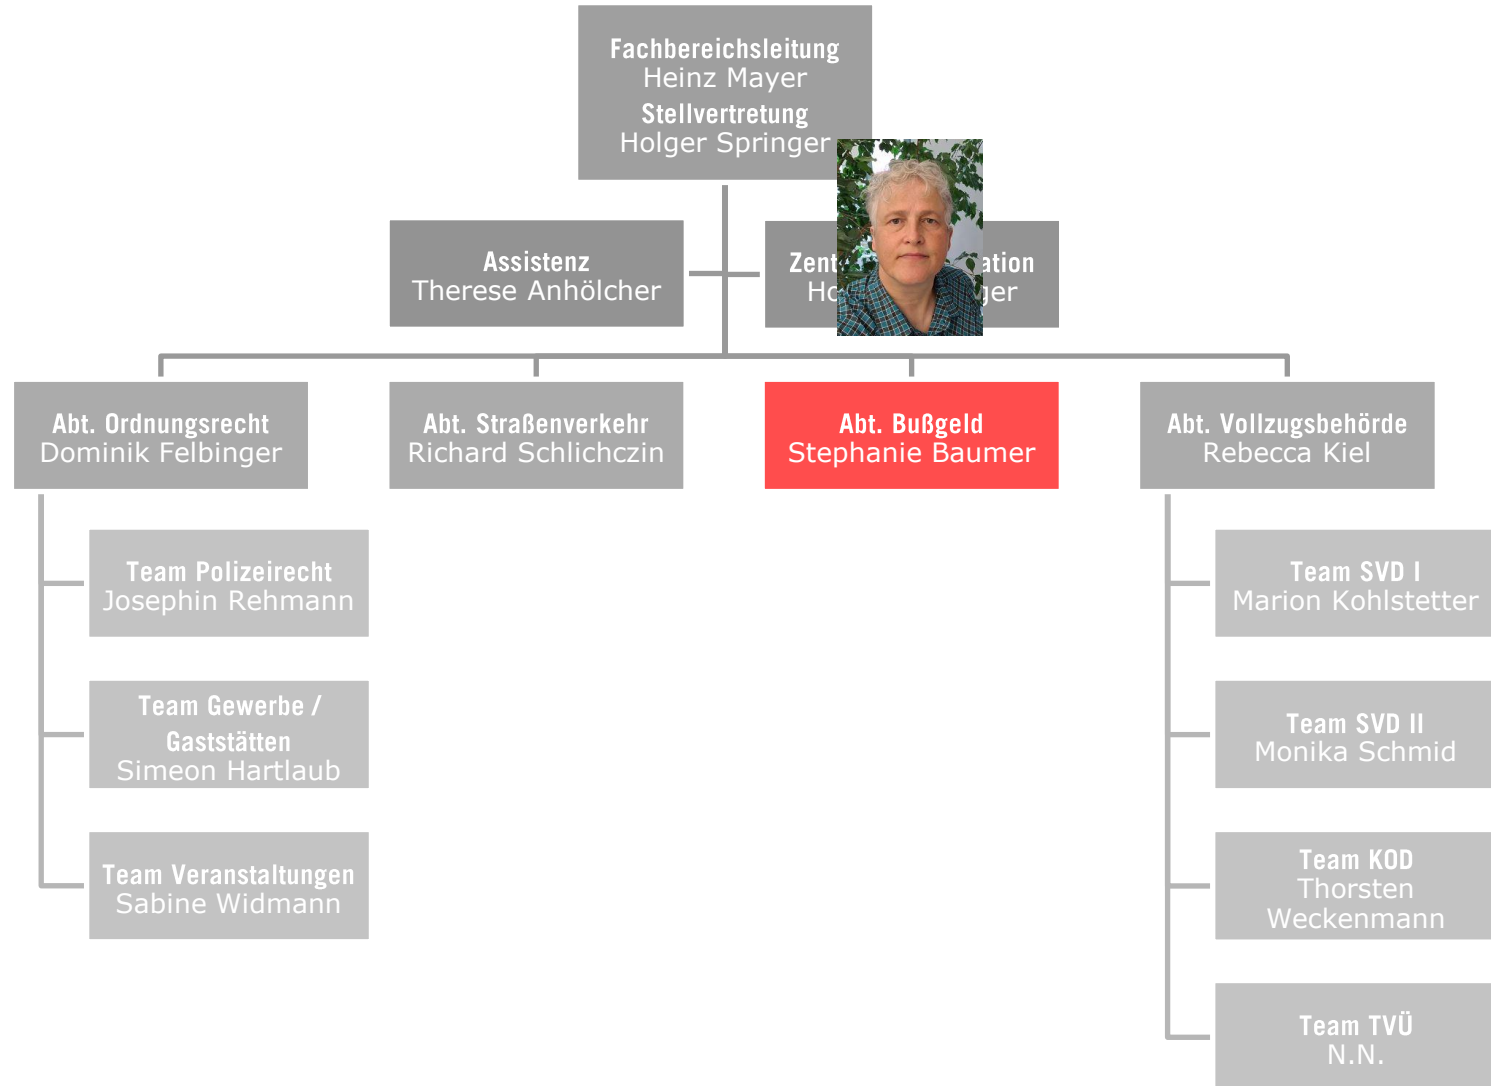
Fachbereichsleitung
Heinz Mayer
Stellvertretung
Holger Springer

Assistenz
Therese Anhölcher

Zent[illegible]ation
Ho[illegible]ger

Abt. Ordnungsrecht
Dominik Felbinger

Abt. Straßenverkehr
Richard Schlichczin

Abt. Bußgeld
Stephanie Baumer

Abt. Vollzugsbehörde
Rebecca Kiel

Team Polizeirecht
Josephin Rehmann

Team Gewerbe / Gaststätten
Simeon Hartlaub

Team Veranstaltungen
Sabine Widmann

Team SVD I
Marion Kohlstetter

Team SVD II
Monika Schmid

Team KOD
Thorsten Weckenmann

Team TVÜ
N.N.